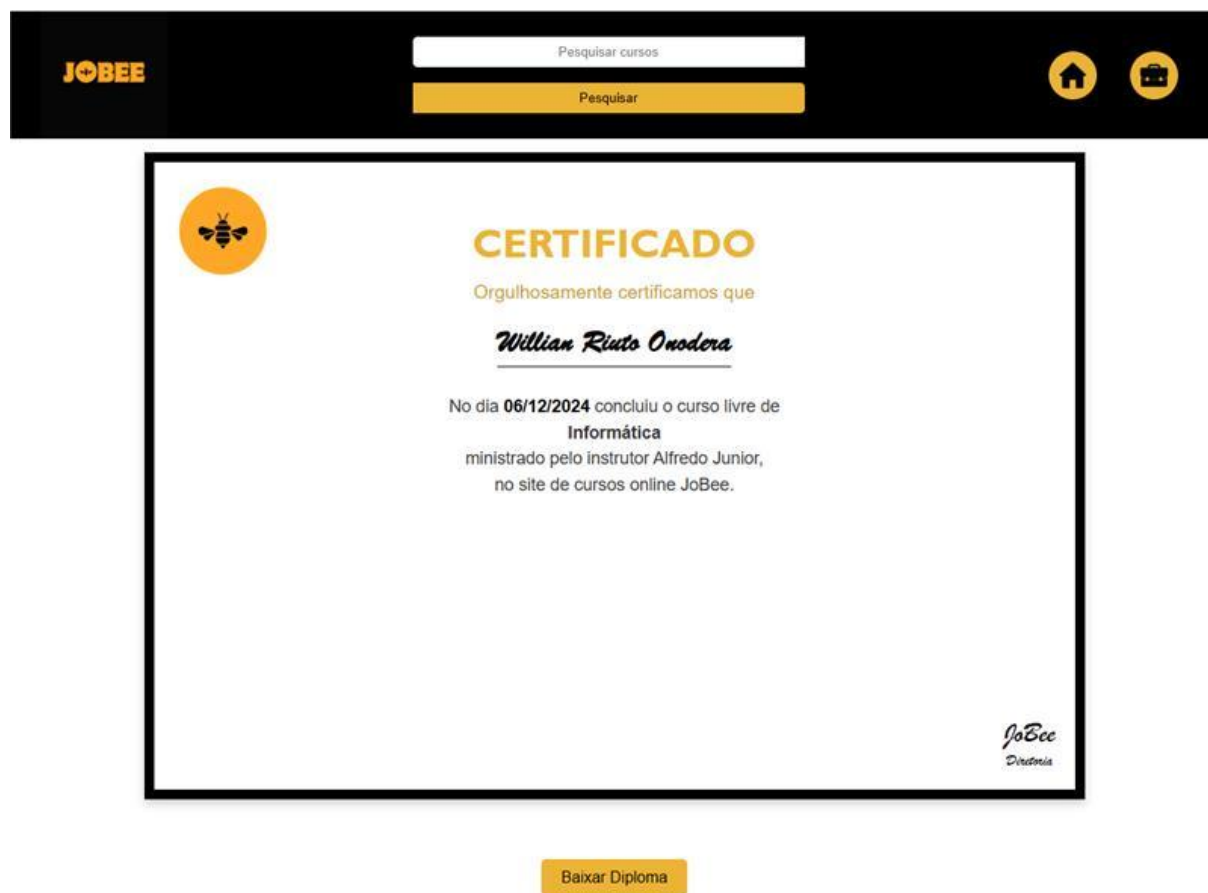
JOBEE

Pesquisar cursos

Pesquisar

CERTIFICADO

Orgulhosamente certificamos que

Willian Riuto Onodera

No dia **06/12/2024** concluiu o curso livre de **Informática** ministrado pelo instrutor Alfredo Junior, no site de cursos online JoBee.

JoBee
Diretoria

Baixar Diploma